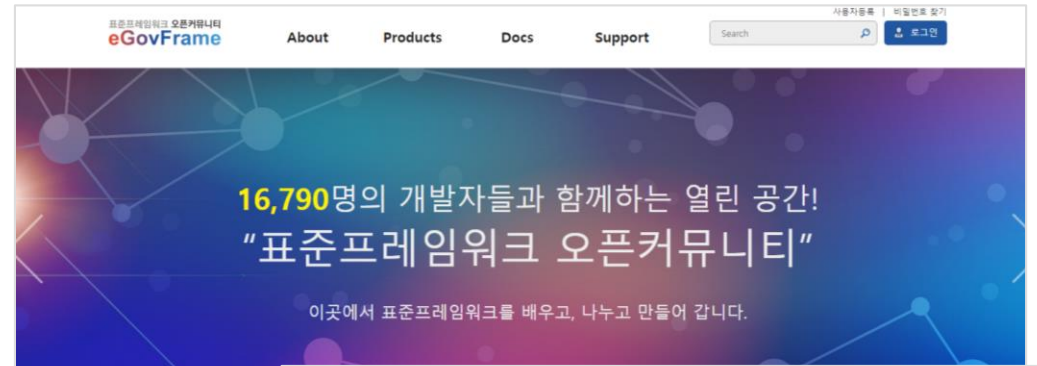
사용자등록 | 비밀번호 찾기

표준프레임워크 오픈커뮤니티
eGovFrame

About Products Docs Support

Search

로그인

16,790명의 개발자들과 함께하는 열린 공간!
“표준프레임워크 오픈커뮤니티”

이곳에서 표준프레임워크를 배우고, 나누고 만들어 갑니다.